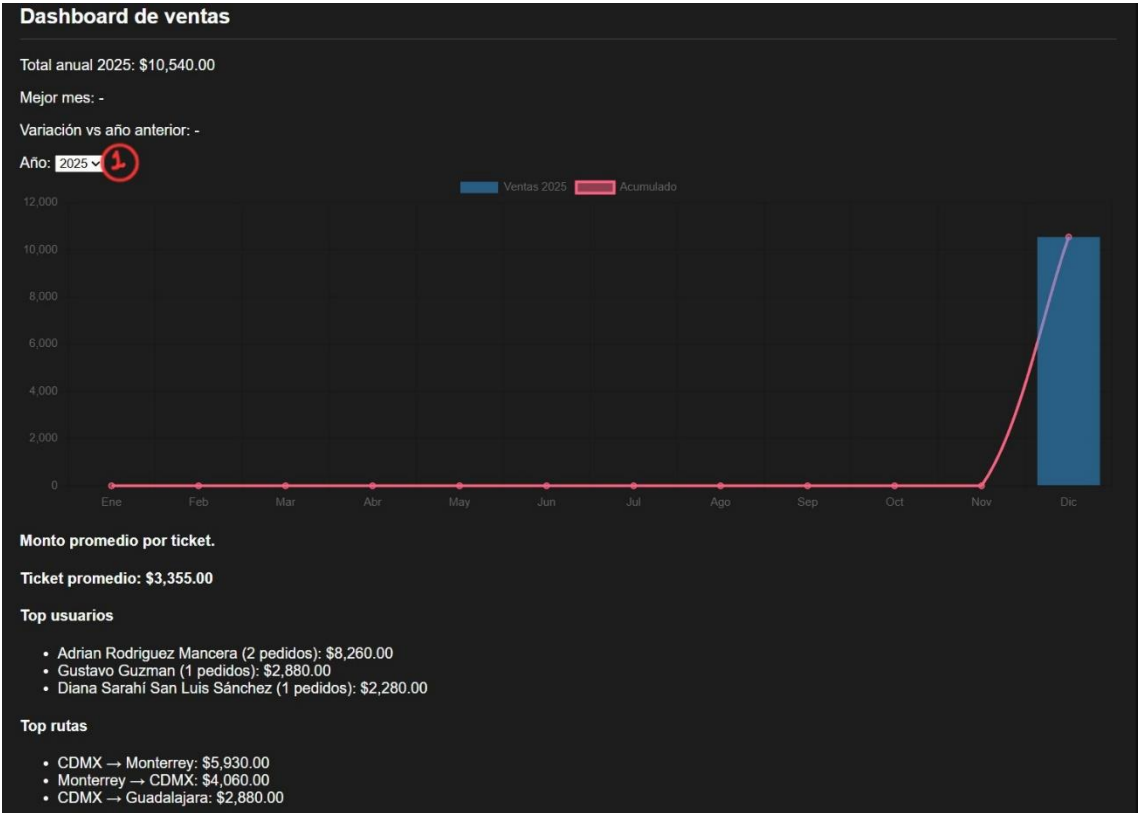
Dashboard de ventas

Total anual 2025: $10,540.00

Mejor mes: -

Variación vs año anterior: -

Año: 2025 1

Ventas 2025 Acumulado

12,000
10,000
8,000
6,000
4,000
2,000
0

Ene Feb Mar Abr May Jun Jul Ago Sep Oct Nov Dic

Monto promedio por ticket.

Ticket promedio: $3,355.00

Top usuarios

- Adrian Rodriguez Mancera (2 pedidos): $8,260.00
- Gustavo Guzman (1 pedidos): $2,880.00
- Diana Sarahí San Luis Sánchez (1 pedidos): $2,280.00

Top rutas

- CDMX → Monterrey: $5,930.00
- Monterrey → CDMX: $4,060.00
- CDMX → Guadalajara: $2,880.00